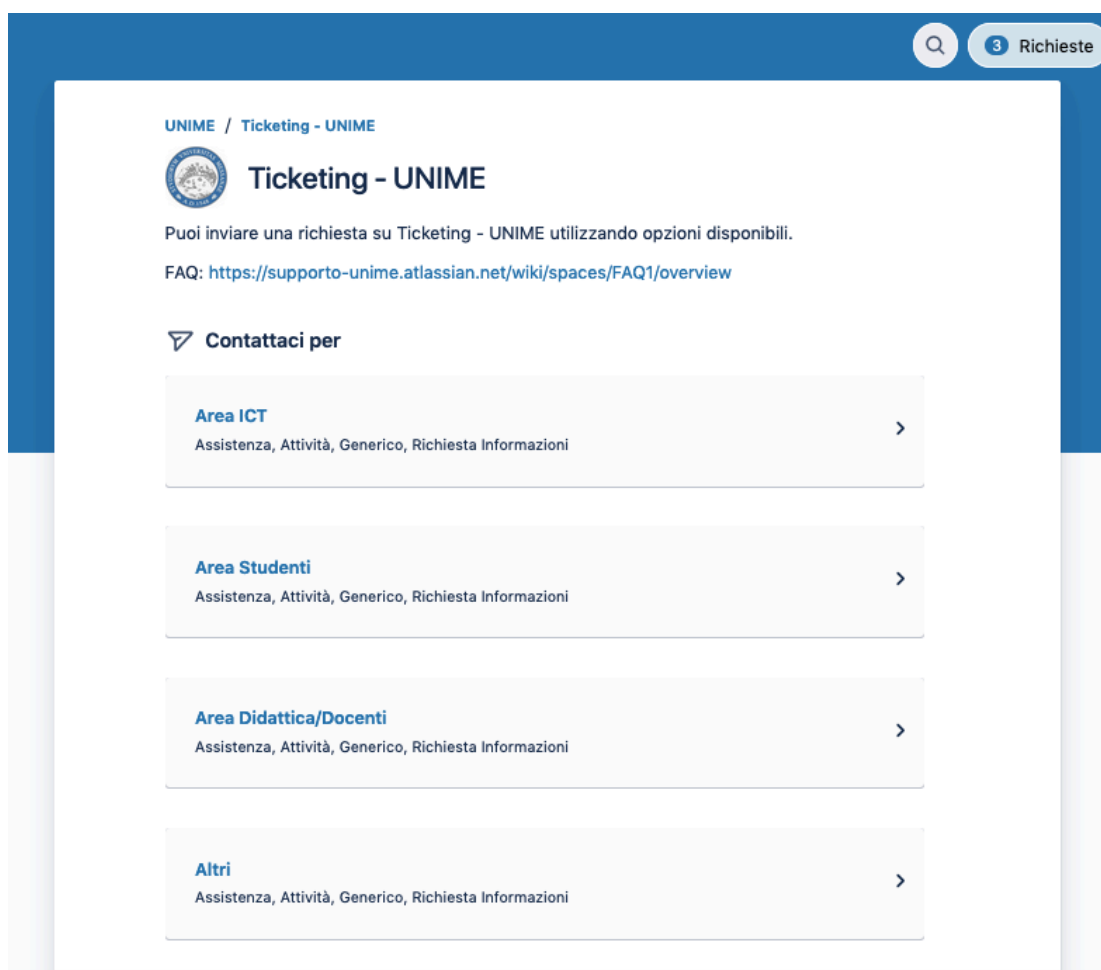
3 Richieste

UNIME / Ticketing - UNIME

Ticketing - UNIME

Puoi inviare una richiesta su Ticketing - UNIME utilizzando opzioni disponibili.

FAQ: https://supporto-unime.atlassian.net/wiki/spaces/FAQ1/overview

Contattaci per

Area ICT
Assistenza, Attività, Generico, Richiesta Informazioni

Area Studenti
Assistenza, Attività, Generico, Richiesta Informazioni

Area Didattica/Docenti
Assistenza, Attività, Generico, Richiesta Informazioni

Altri
Assistenza, Attività, Generico, Richiesta Informazioni